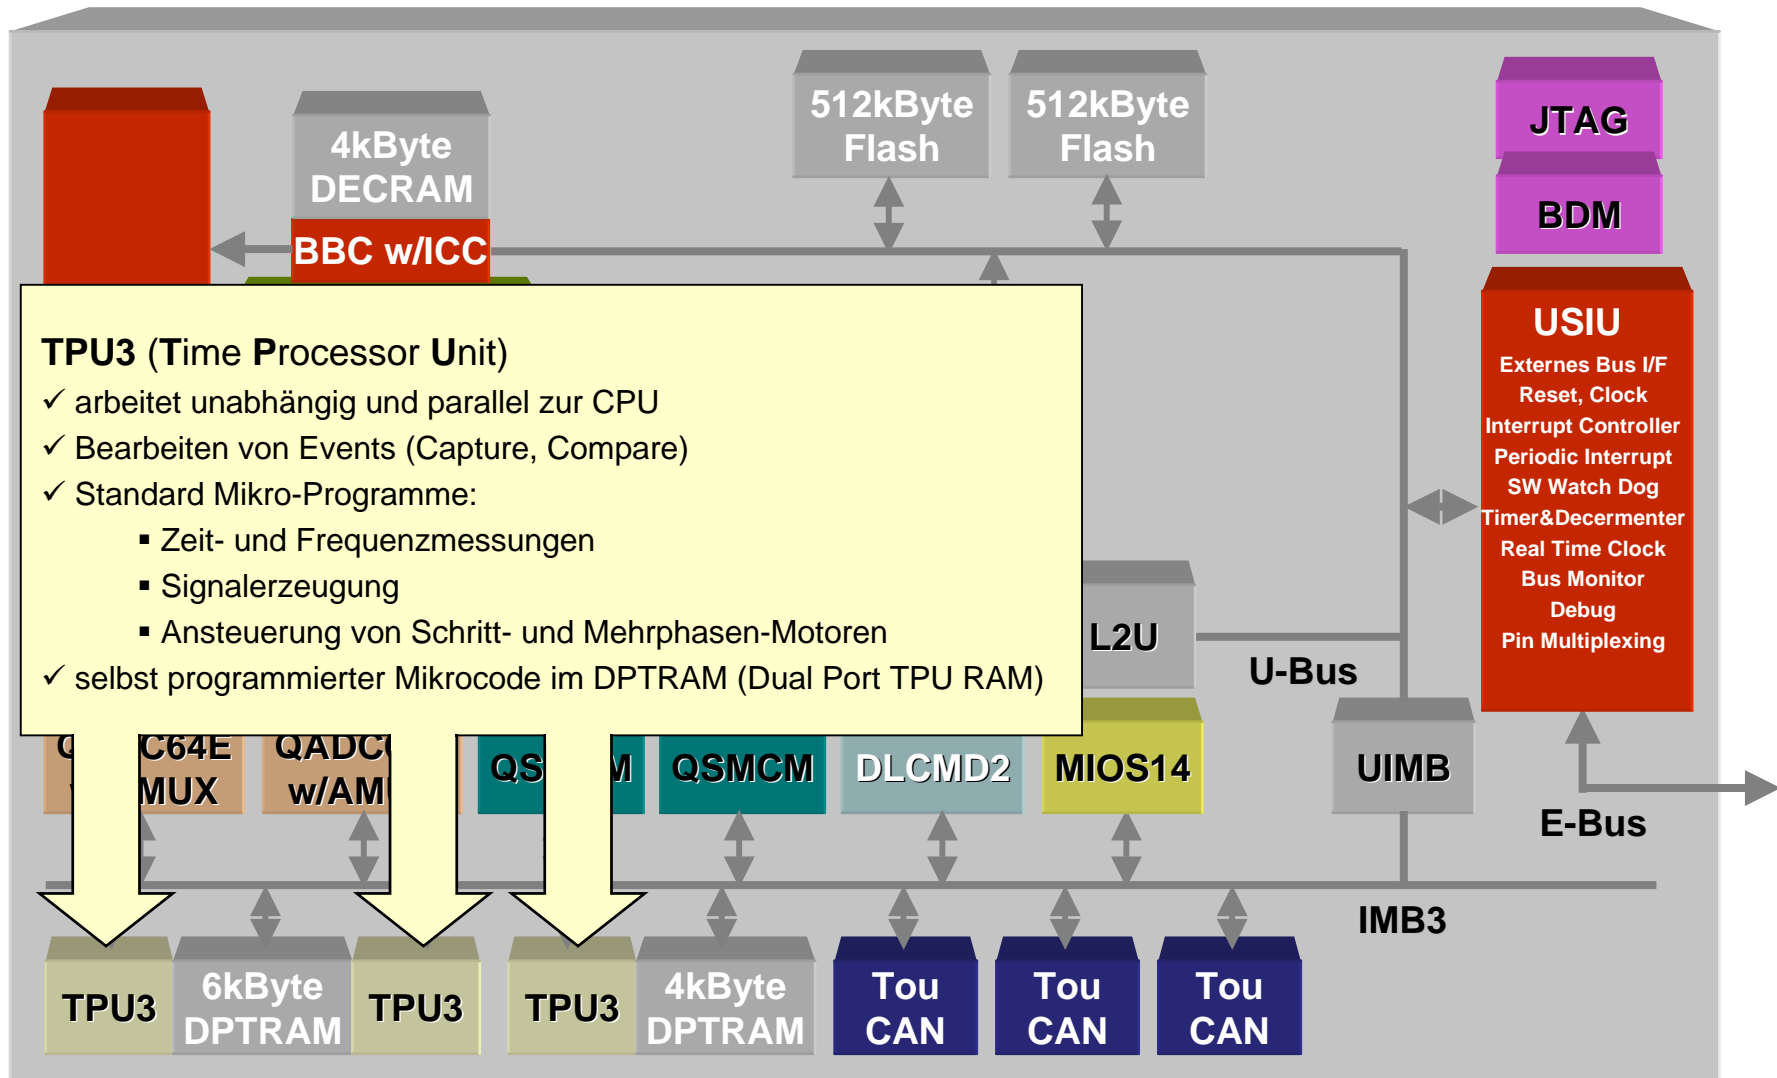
4kByte DECRAM

BBC w/ICC

512kByte Flash

512kByte Flash

JTAG

BDM

USIU
Externes Bus I/F
Reset, Clock
Interrupt Controller
Periodic Interrupt
SW Watch Dog
Timer&Decermenter
Real Time Clock
Bus Monitor
Debug
Pin Multiplexing

**TPU3** (**T**ime **P**rocessor **U**nit)
✓ arbeitet unabhängig und parallel zur CPU
✓ Bearbeiten von Events (Capture, Compare)
✓ Standard Mikro-Programme:
▪ Zeit- und Frequenzmessungen
▪ Signalerzeugung
▪ Ansteuerung von Schritt- und Mehrphasen-Motoren
✓ selbst programmierter Mikrocode im DPTRAM (Dual Port TPU RAM)

L2U

U-Bus

Q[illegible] C64E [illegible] MUX

QADC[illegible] w/AM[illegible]

QS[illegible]M

QSMCM

DLCMD2

MIOS14

UIMB

E-Bus

IMB3

TPU3

6kByte DPTRAM

TPU3

TPU3

4kByte DPTRAM

Tou CAN

Tou CAN

Tou CAN